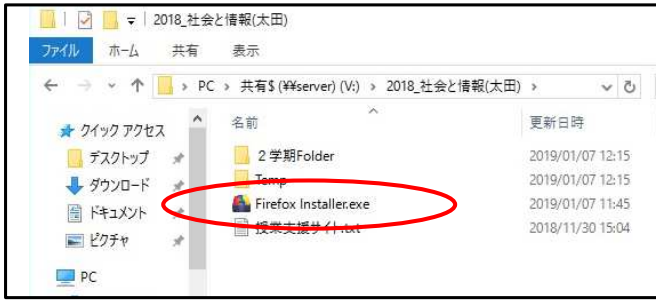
2018_社会と情報(太田)

ファイル　ホーム　共有　表示

PC › 共有$ (¥¥server) (V:) › 2018_社会と情報(太田) ›

クイック アクセス
デスクトップ
ダウンロード
ドキュメント
ピクチャ
PC

名前　更新日時

２学期Folder　2019/01/07 12:15
Temp　2019/01/07 12:15
Firefox Installer.exe　2019/01/07 11:45
授業支援サイト.txt　2018/11/30 15:04